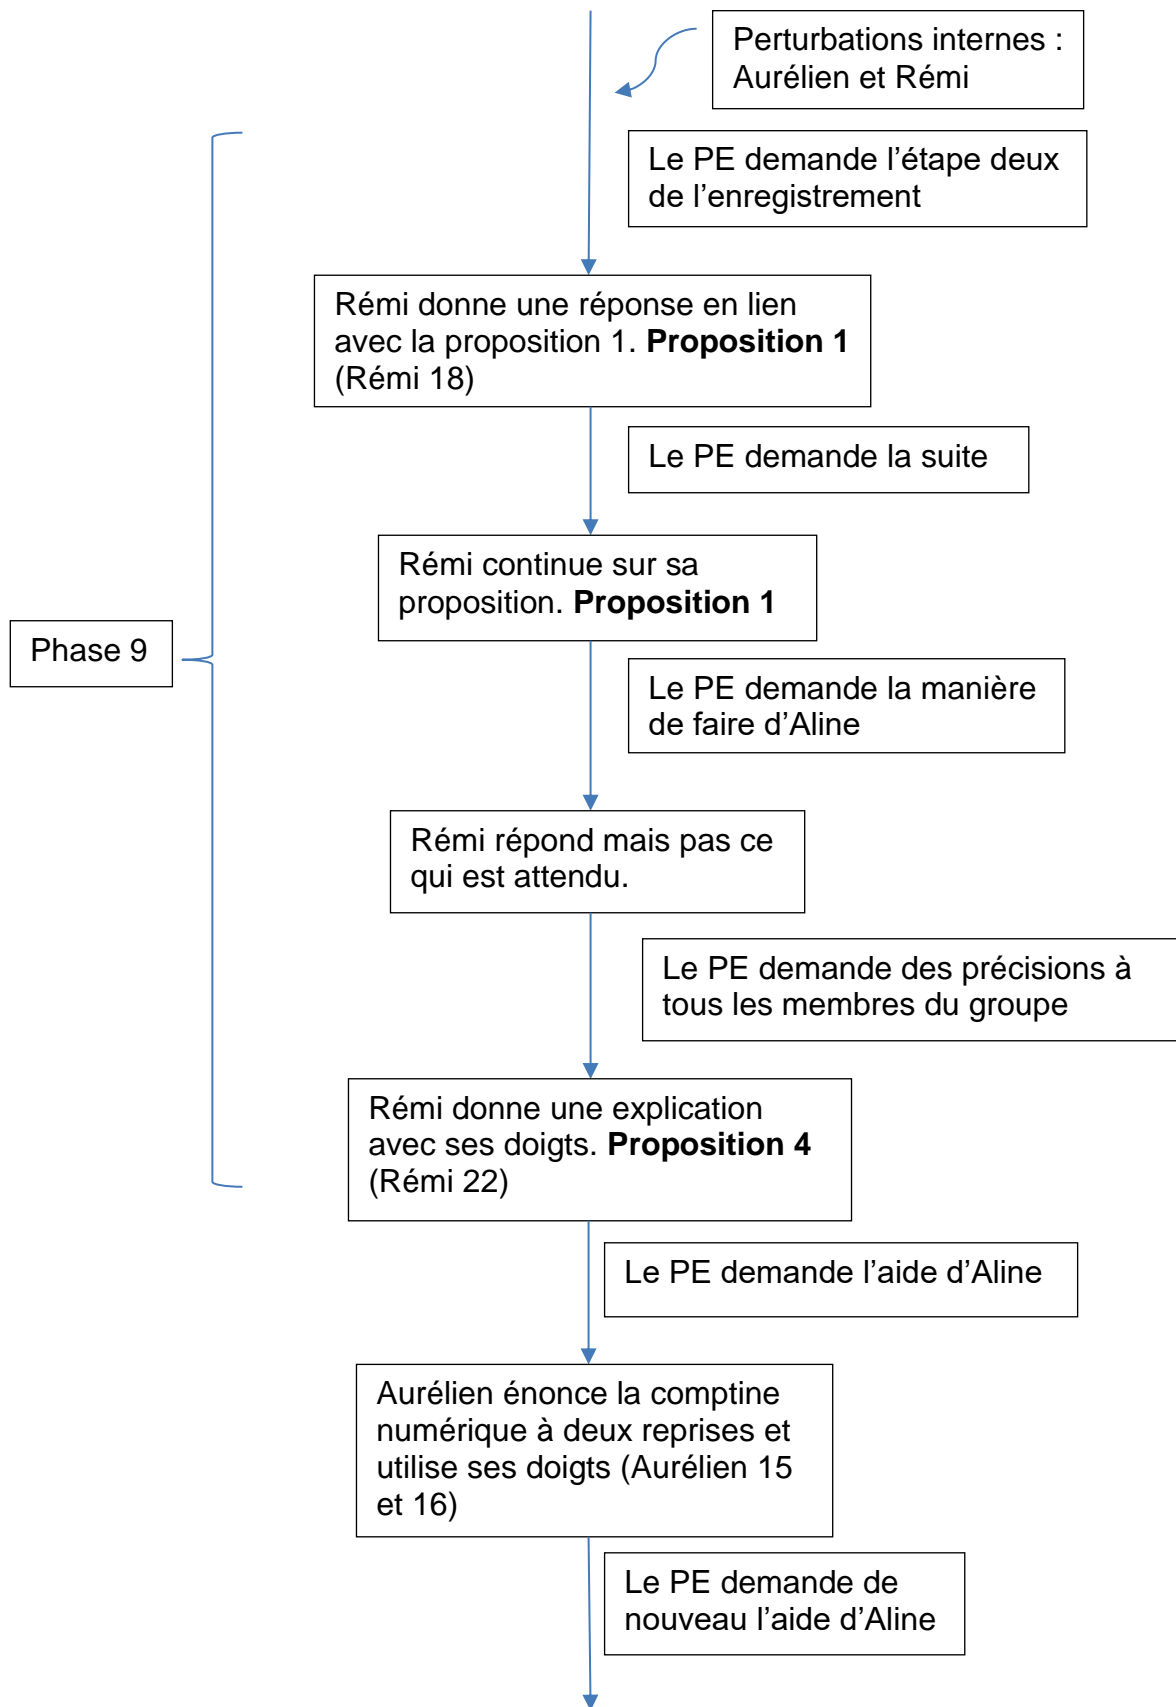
Perturbations internes : Aurélien et Rémi

Le PE demande l’étape deux de l’enregistrement

Phase 9

Rémi donne une réponse en lien avec la proposition 1. **Proposition 1** (Rémi 18)

Le PE demande la suite

Rémi continue sur sa proposition. **Proposition 1**

Le PE demande la manière de faire d’Aline

Rémi répond mais pas ce qui est attendu.

Le PE demande des précisions à tous les membres du groupe

Rémi donne une explication avec ses doigts. **Proposition 4** (Rémi 22)

Le PE demande l’aide d’Aline

Aurélien énonce la comptine numérique à deux reprises et utilise ses doigts (Aurélien 15 et 16)

Le PE demande de nouveau l’aide d’Aline